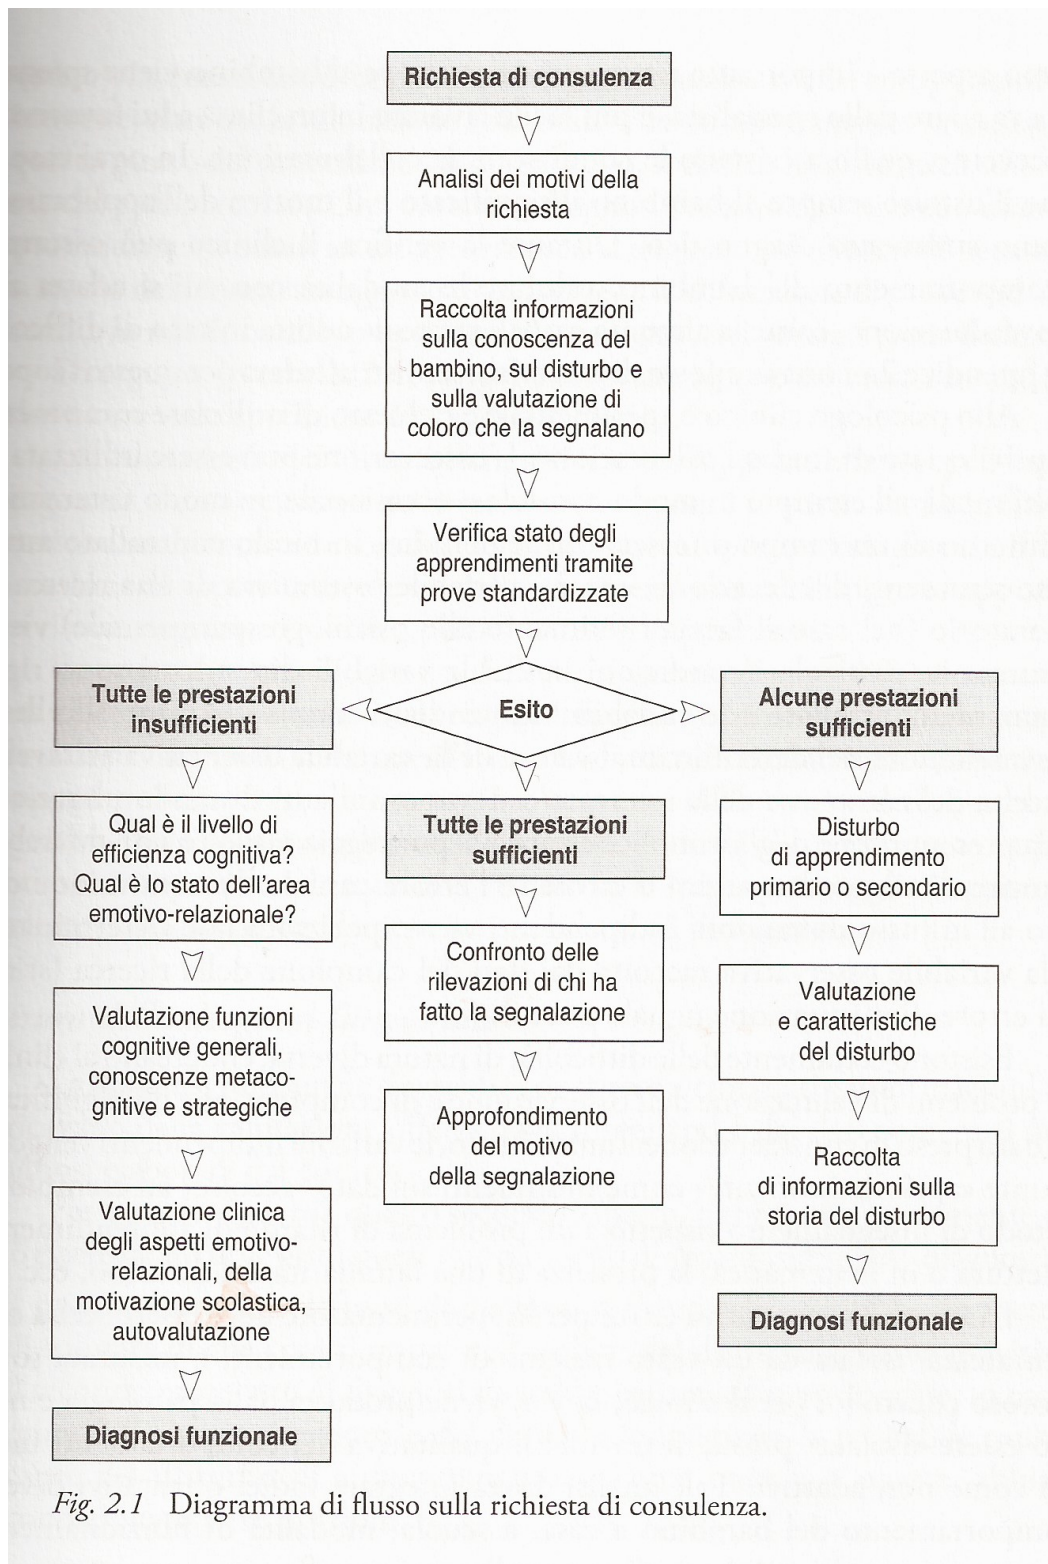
Richiesta di consulenza

Analisi dei motivi della richiesta

Raccolta informazioni sulla conoscenza del bambino, sul disturbo e sulla valutazione di coloro che la segnalano

Verifica stato degli apprendimenti tramite prove standardizzate

Esito

Tutte le prestazioni insufficienti

Qual è il livello di efficienza cognitiva? Qual è lo stato dell'area emotivo-relazionale?

Valutazione funzioni cognitive generali, conoscenze metacognitive e strategiche

Valutazione clinica degli aspetti emotivo-relazionali, della motivazione scolastica, autovalutazione

Diagnosi funzionale

Tutte le prestazioni sufficienti

Confronto delle rilevazioni di chi ha fatto la segnalazione

Approfondimento del motivo della segnalazione

Alcune prestazioni sufficienti

Disturbo di apprendimento primario o secondario

Valutazione e caratteristiche del disturbo

Raccolta di informazioni sulla storia del disturbo

Diagnosi funzionale

Fig. 2.1 Diagramma di flusso sulla richiesta di consulenza.